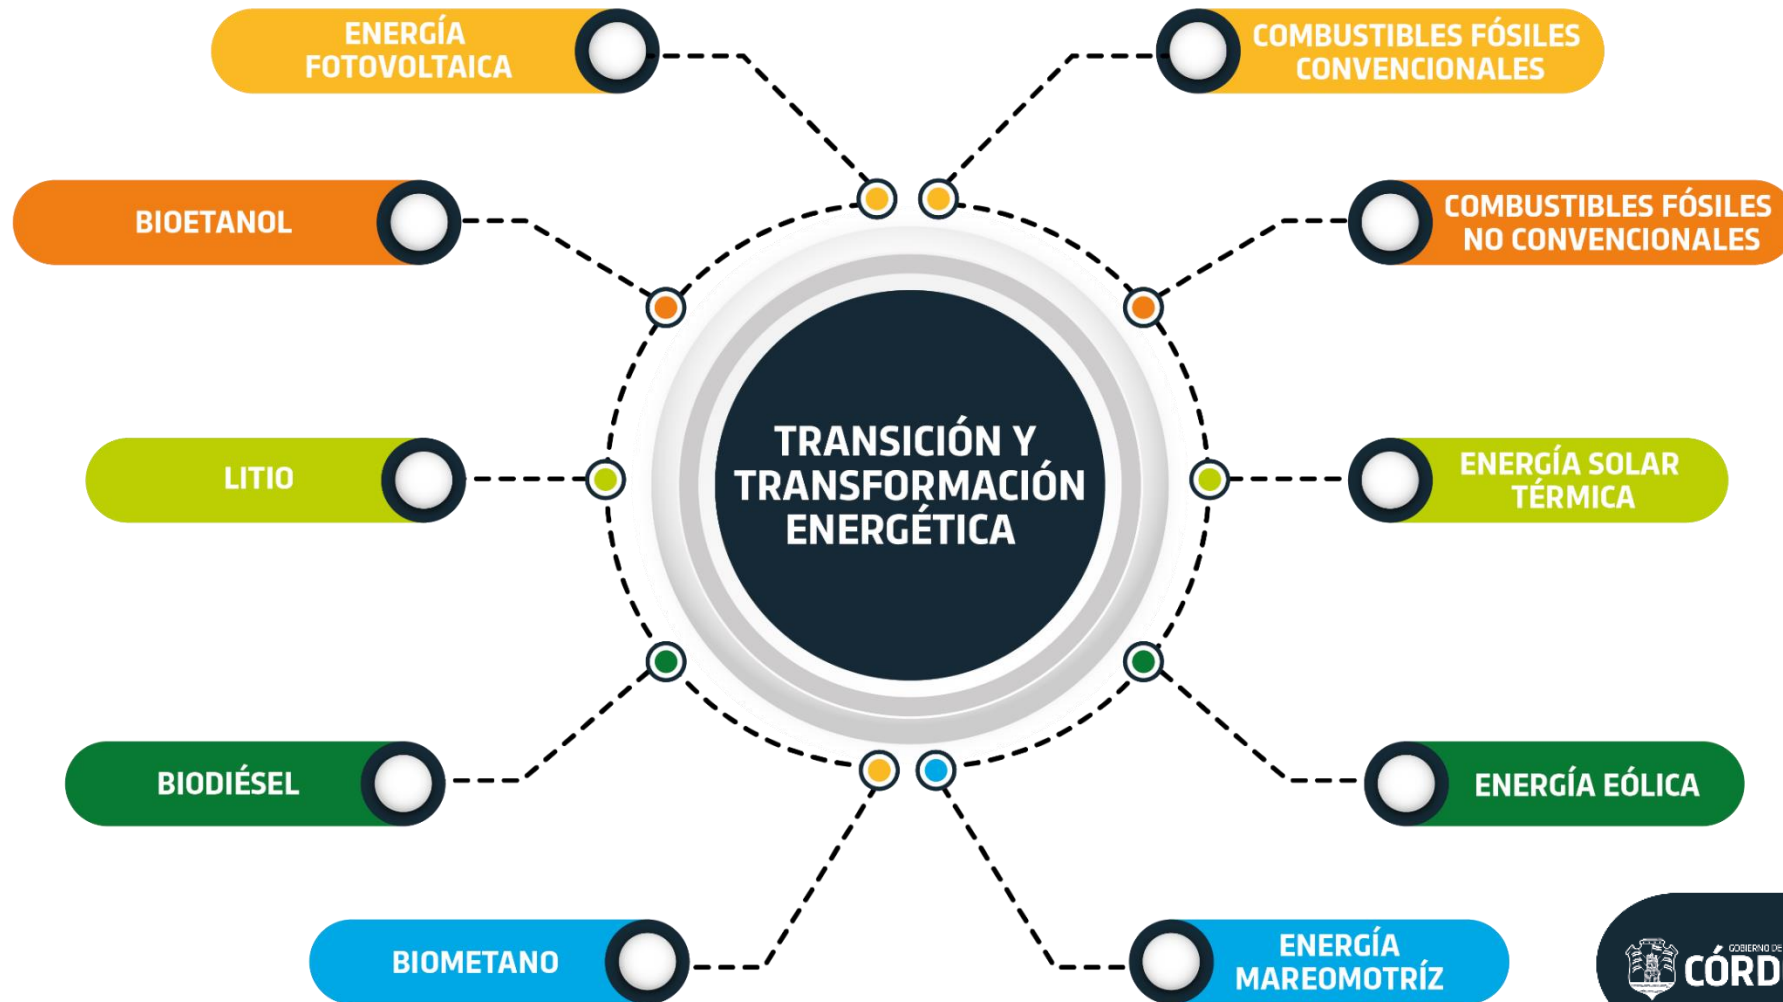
ENERGÍA FOTOVOLTAICA

COMBUSTIBLES FÓSILES CONVENCIONALES

BIOETANOL

COMBUSTIBLES FÓSILES NO CONVENCIONALES

TRANSICIÓN Y TRANSFORMACIÓN ENERGÉTICA

LITIO

ENERGÍA SOLAR TÉRMICA

BIODIÉSEL

ENERGÍA EÓLICA

BIOMETANO

ENERGÍA MAREOMOTRÍZ

GOBIERNO DE CÓRD